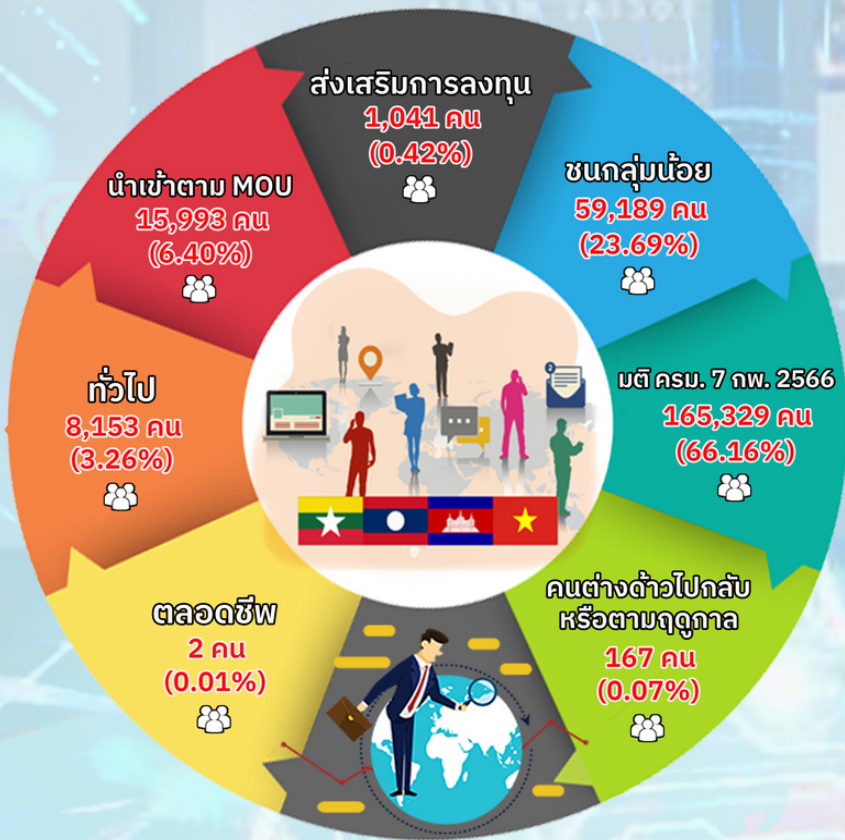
ส่งเสริมการลงทุน
1,041 คน
(0.42%)

ชนกลุ่มน้อย
59,189 คน
(23.69%)

มติ ครม. 7 กพ. 2566
165,329 คน
(66.16%)

คนต่างด้าวไปกลับ
หรือตามฤดูกาล
167 คน
(0.07%)

ตลอดชีพ
2 คน
(0.01%)

ทั่วไป
8,153 คน
(3.26%)

นำเข้าตาม MOU
15,993 คน
(6.40%)